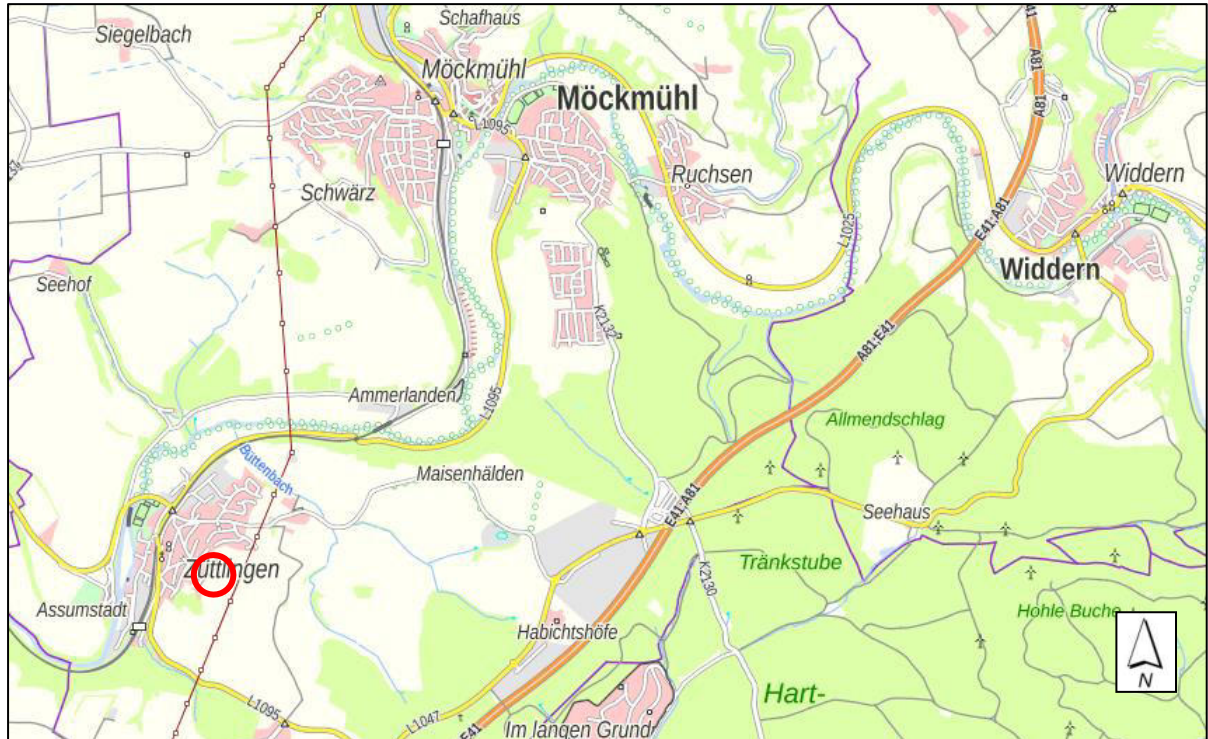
Siegelbach
Schafhaus
Möckmühl
Möckmühl
L1095
Ruchsen
Widdern
Widdern
A81
A81
E41:A81
L1025
Schwärz
Seehof
K2132
A81:E41
Ammerlanden
L1095
Allmendschlag
Buttenbach
Maisenhälden
E41:A81
Seehaus
Züttlingen
Tränkstube
K2130
Assumstadt
Hohle Buche
Habichtshöfe
Hart-
L1095
L1047
E41
Im langen Grund
N